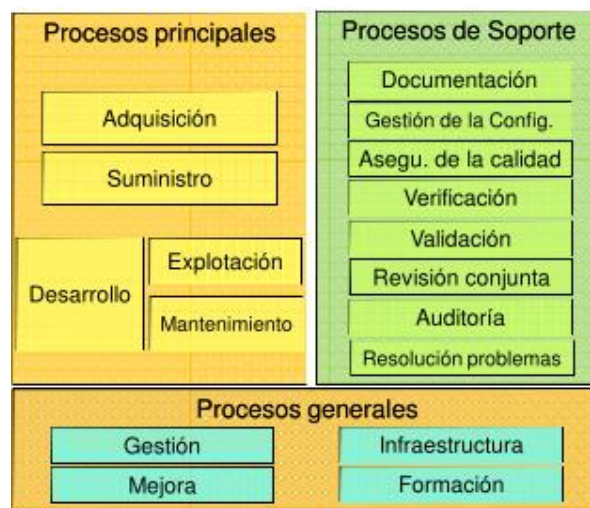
Procesos principales

Adquisición

Suministro

Desarrollo

Explotación

Mantenimiento

Procesos de Soporte

Documentación

Gestión de la Config.

Asegu. de la calidad

Verificación

Validación

Revisión conjunta

Auditoría

Resolución problemas

Procesos generales

Gestión

Infraestructura

Mejora

Formación